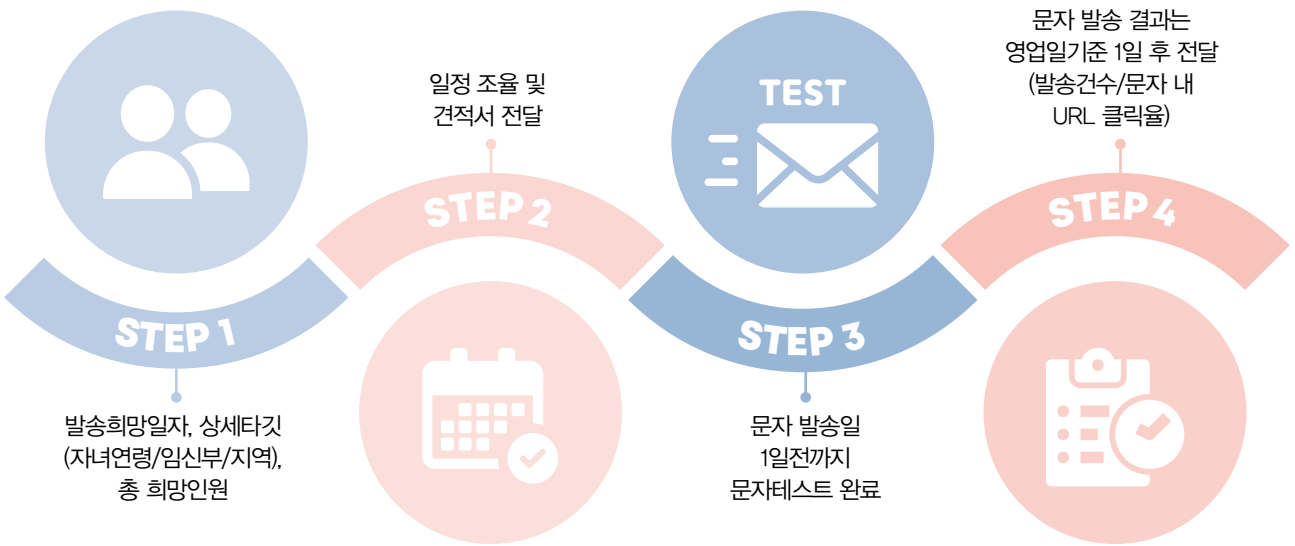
STEP 1

발송희망일자, 상세타깃 (자녀연령/임신부/지역), 총 희망인원

일정 조율 및 견적서 전달

STEP 2

TEST

STEP 3

문자 발송일 1일전까지 문자테스트 완료

문자 발송 결과는 영업일기준 1일 후 전달 (발송건수/문자 내 URL 클릭율)

STEP 4